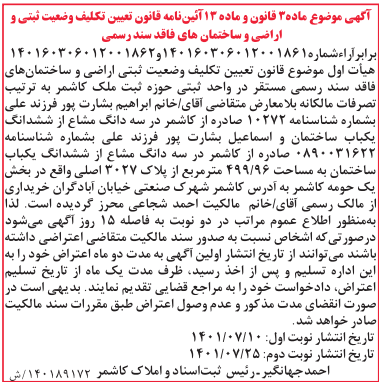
آگهی موضوع ماده۳ قانون و ماده ۱۳ آئین‌نامه قانون تعیین تکلیف وضعیت ثبتی و اراضی و ساختمان‌های فاقد سند رسمی

برابرارایشماره۱۴۰۱۶۰۳۰۶۰۱۲۰۰۱۸۶۲ و ۱۴۰۱۶۰۳۰۶۰۱۲۰۰۱۸۶۱ هیات اول موضوع قانون تعیین تکلیف وضعیت ثبتی اراضی و ساختمان‌های فاقد سند رسمی مستقر در واحد ثبتی حوزه ثبت ملک کاشمر به ترتیب تصرفات مالکانه بلامعارض متقاضی آقای/خانم ابراهیم بشارت پور فرزند علی بشماره شناسنامه ۱۰۷۲۲ صادره از کاشمر در سه دانگ مشاع از ششدانگ یکباب ساختمان و اسماعیل بشارت پور فرزند علی بشماره شناسنامه ۰۸۹۰۰۳۱۶۲۲ صادره از کاشمر در سه دانگ مشاع از ششدانگ یکباب ساختمان به مساحت ۲۹۹/۶۶ مترمربع از پلاک ۳۰۲۷ اصلی واقع در بخش یک حومه کاشمر به آدرس کاشمر شهرک صنعتی خیابان آبادگران خریداری از مالک رسمی آقای/خانم مالکیت احمد شجاعی محرز گردیده است. لذا به‌منظور اطلاع عموم مراتب در دو نوبت به فاصله ۱۵ روز آگهی می‌شود درصورتی‌که اشخاص نسبت به صدور سند مالکیت متقاضی اعتراضی داشته باشند می‌توانند از تاریخ انتشار اولین آگهی به مدت دو ماه اعتراض خود را به این اداره تسلیم و پس از اخذ رسید، ظرف مدت یک ماه از تاریخ تسلیم اعتراض، دادخواست خود را به مراجع قضایی تقدیم نمایند. بدیهی است در صورت انقضای مدت مذکور و عدم وصول اعتراض طبق مقررات سند مالکیت صادر خواهد شد.

تاریخ انتشار نوبت اول: ۱۴۰۱/۰۷/۱۰
تاریخ انتشار نوبت دوم: ۱۴۰۱/۰۷/۲۵
احمد جهانگیر- رئیس ثبت‌اسناد و املاک کاشمر
۱۴۰۱۸۹۱۷۲/ش